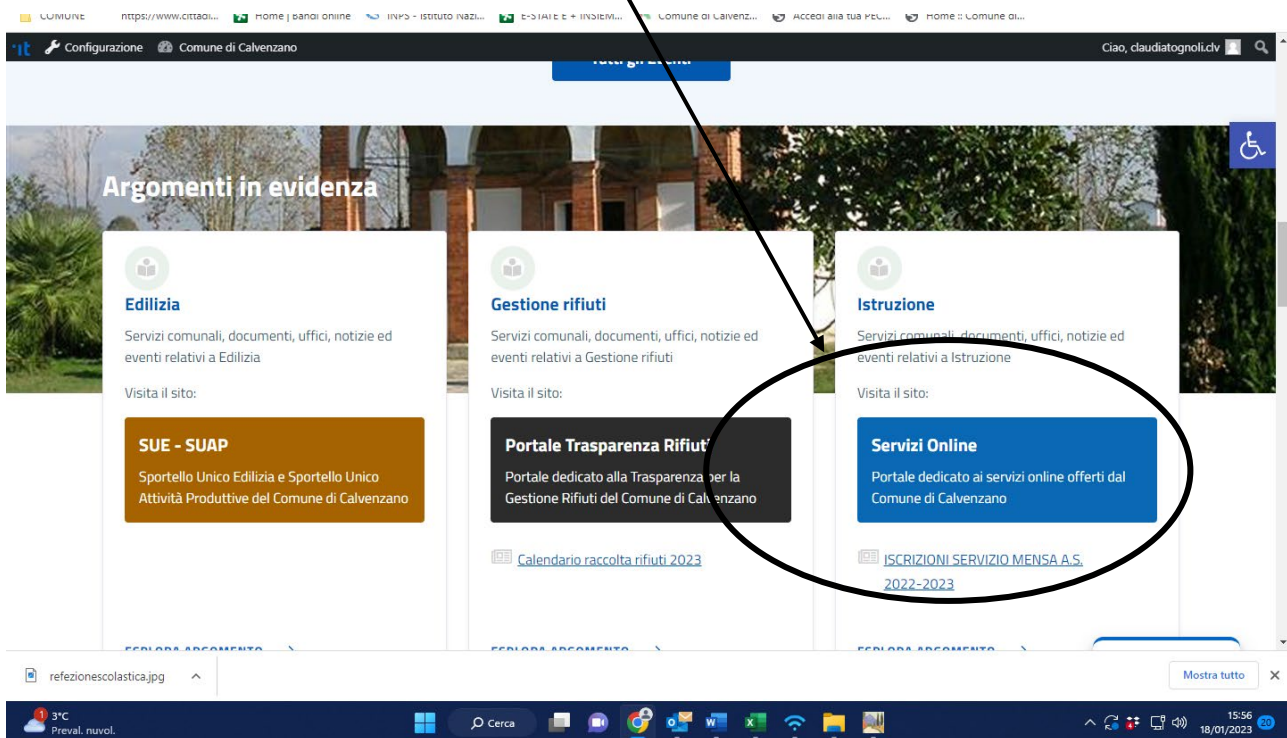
COMUNE https://www.cittadi... Home | Bandi online INPS - Istituto Nazi... E-STATE E + INSIEM... Comune di Calvenz... Accedi alla tua PEC... Home :: Comune di...

Configurazione Comune di Calvenzano Ciao, claudiatognoli.clv

Tutti gli Eventi

Argomenti in evidenza

Edilizia

Servizi comunali, documenti, uffici, notizie ed eventi relativi a Edilizia

Visita il sito:

SUE - SUAP

Sportello Unico Edilizia e Sportello Unico Attività Produttive del Comune di Calvenzano

ESPLORA ARGOMENTO

Gestione rifiuti

Servizi comunali, documenti, uffici, notizie ed eventi relativi a Gestione rifiuti

Visita il sito:

Portale Trasparenza Rifiuti

Portale dedicato alla Trasparenza per la Gestione Rifiuti del Comune di Calvenzano

Calendario raccolta rifiuti 2023

ESPLORA ARGOMENTO

Istruzione

Servizi comunali, documenti, uffici, notizie ed eventi relativi a Istruzione

Visita il sito:

Servizi Online

Portale dedicato ai servizi online offerti dal Comune di Calvenzano

ISCRIZIONI SERVIZIO MENSA A.S. 2022-2023

ESPLORA ARGOMENTO

refezionescolastica.jpg

Mostra tutto

3°C Preval. nuvol.

Cerca

15:56 18/01/2023